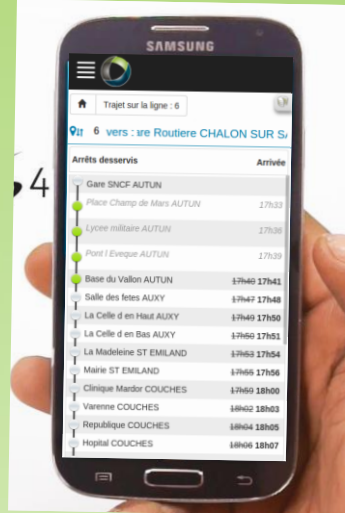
SAMSUNG

Trajet sur la ligne : 6

6 vers : ıre Routiere CHALON SUR S

4

| Arrêts desservis | Arrivée |
|---|---|
| Gare SNCF AUTUN | |
| Place Champ de Mars AUTUN | 17h33 |
| Lycee militaire AUTUN | 17h36 |
| Pont l Eveque AUTUN | 17h39 |
| Base du Vallon AUTUN | ~~17h40~~ 17h41 |
| Salle des fetes AUXY | ~~17h47~~ 17h48 |
| La Celle d en Haut AUXY | ~~17h49~~ 17h50 |
| La Celle d en Bas AUXY | ~~17h50~~ 17h51 |
| La Madeleine ST EMILAND | ~~17h53~~ 17h54 |
| Mairie ST EMILAND | ~~17h55~~ 17h56 |
| Clinique Mardor COUCHES | ~~17h59~~ 18h00 |
| Varenne COUCHES | ~~18h02~~ 18h03 |
| Republique COUCHES | ~~18h04~~ 18h05 |
| Hopital COUCHES | ~~18h06~~ 18h07 |